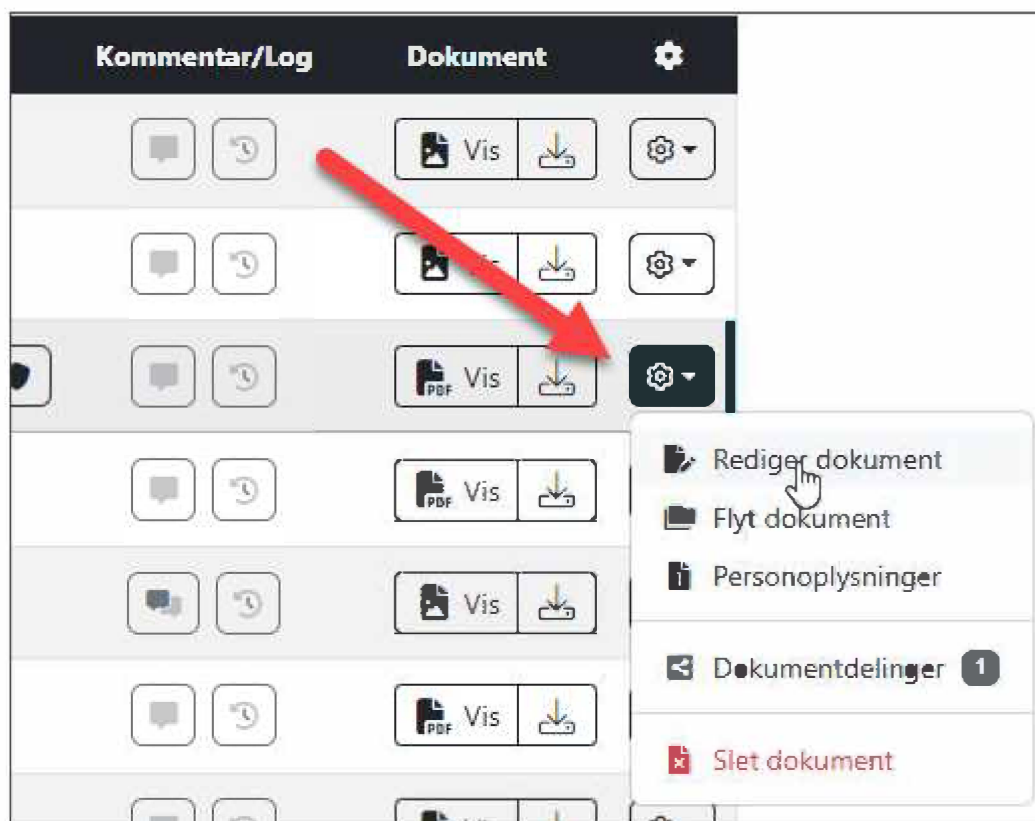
| Kommentar/Log | Dokument | |
|---|---|---|
| | Vis | |
| | Vis | |
| | PDF Vis | |
| | PDF Vis | |
| | Vis | |
| | PDF Vis | |

Rediger dokument
Flyt dokument
Personoplysninger
Dokumentdelinger 1
Slet dokument